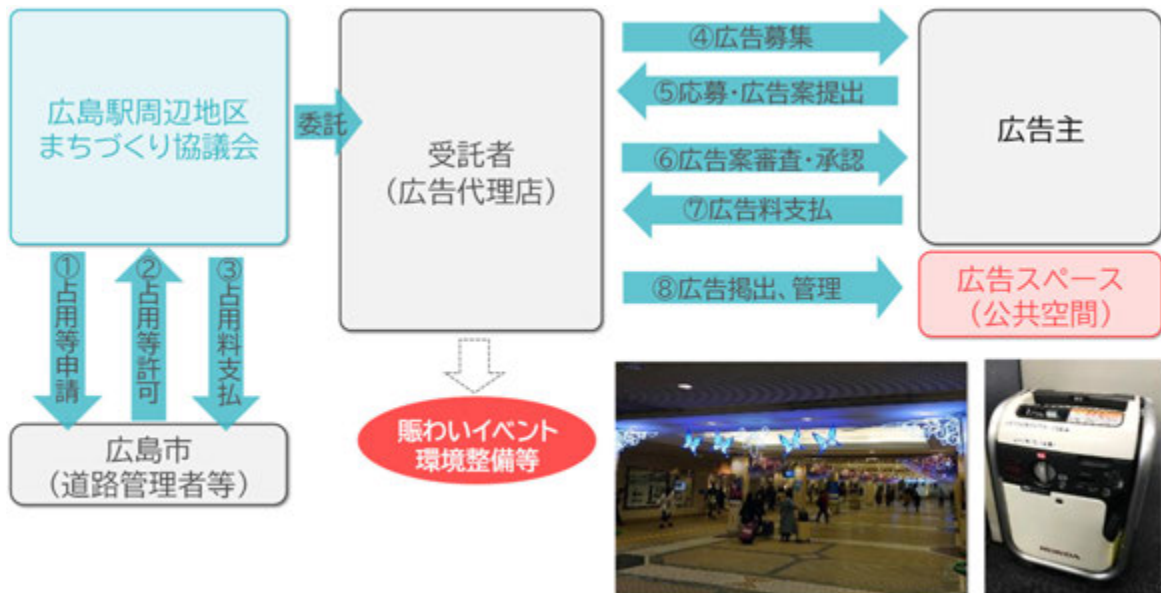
広島駅周辺地区まちづくり協議会

委託

受託者
（広告代理店）

④広告募集

⑤応募・広告案提出

⑥広告案審査・承認

⑦広告料支払

⑧広告掲出、管理

広告主

広告スペース
（公共空間）

①占用等申請

②占用等許可

③占用料支払

広島市
（道路管理者等）

賑わいイベント
環境整備等

HONDA